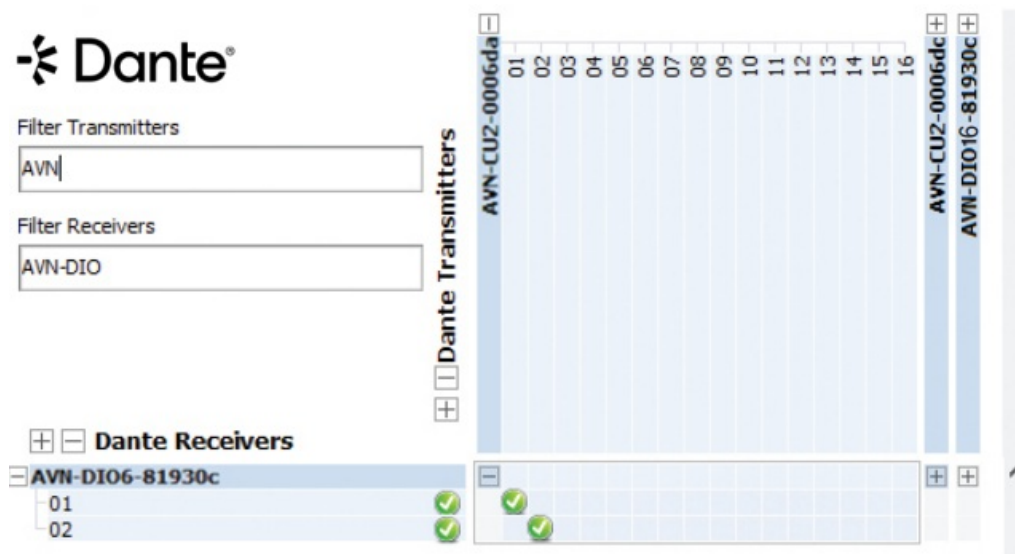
Dante®

Filter Transmitters

AVN

Filter Receivers

AVN-DIO

Dante Transmitters

AVN-CU2-0006da

01 02 03 04 05 06 07 08 09 10 11 12 13 14 15 16

AVN-CU2-0006dc

AVN-DIO6-81930c

Dante Receivers

AVN-DIO6-81930c

01

02